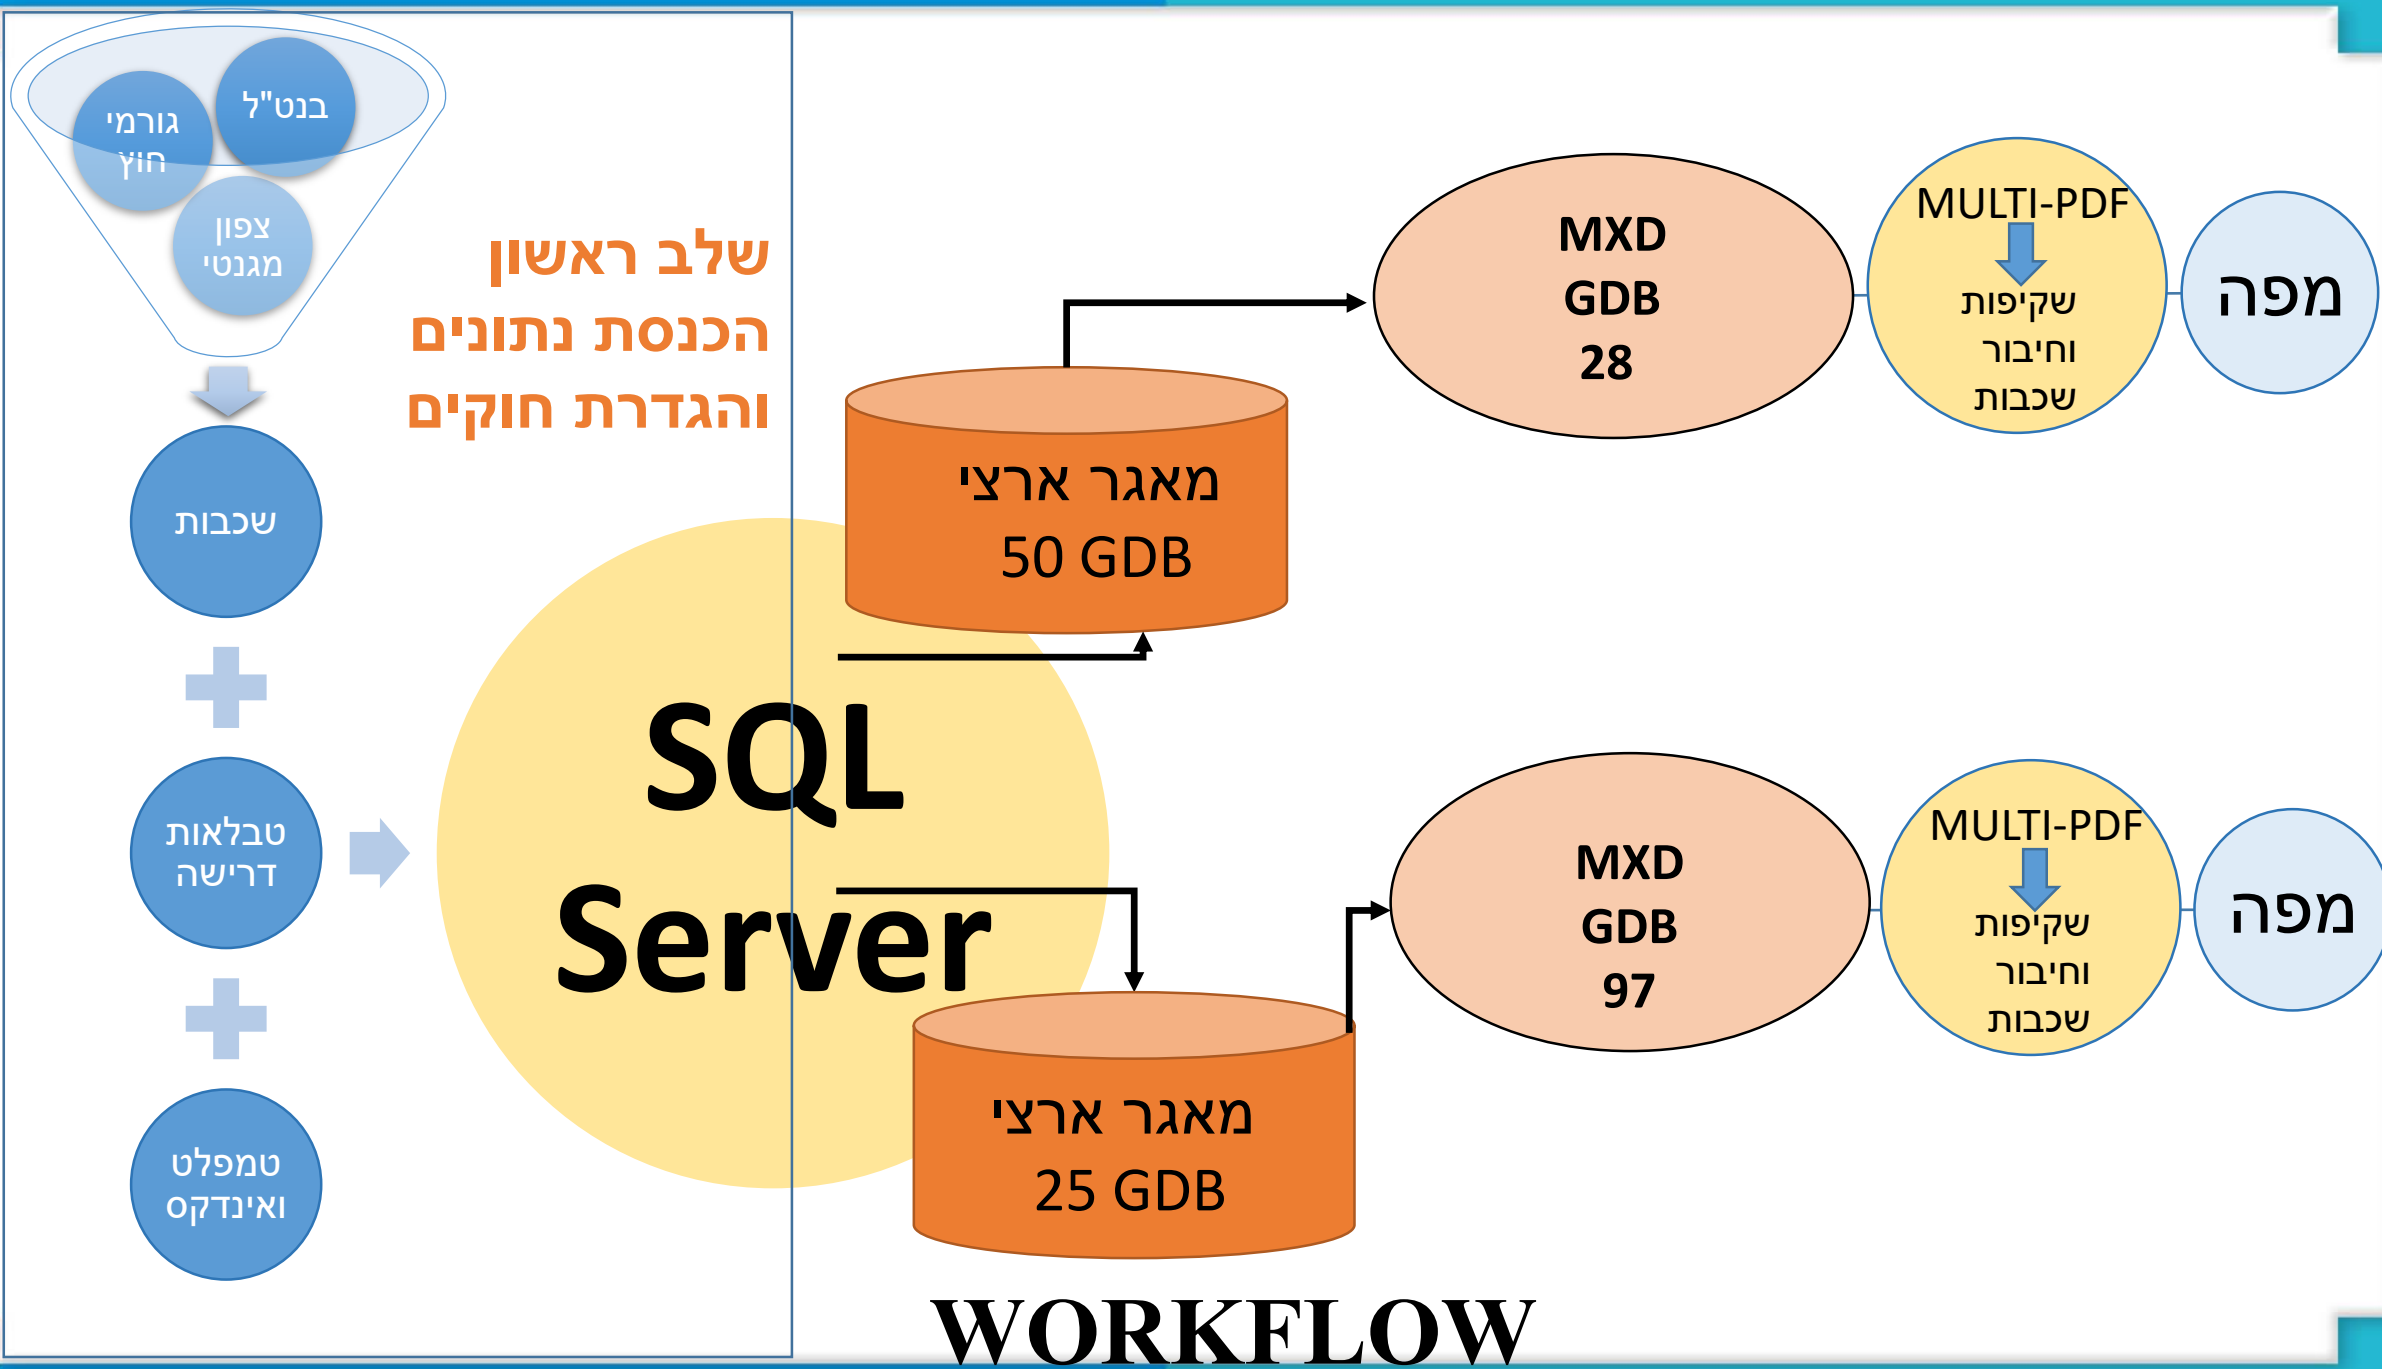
בנט"ל

גורמי חוץ

צפון מגנטי

שלב ראשון
הכנסת נתונים
והגדרת חוקים

שכבות

טבלאות דרישה

טמפלט ואינדקס

SQL Server

מאגר ארצי
50 GDB

מאגר ארצי
25 GDB

MXD
GDB
28

MXD
GDB
97

MULTI-PDF
שקיפות
וחיבור
שכבות

MULTI-PDF
שקיפות
וחיבור
שכבות

מפה

מפה

WORKFLOW